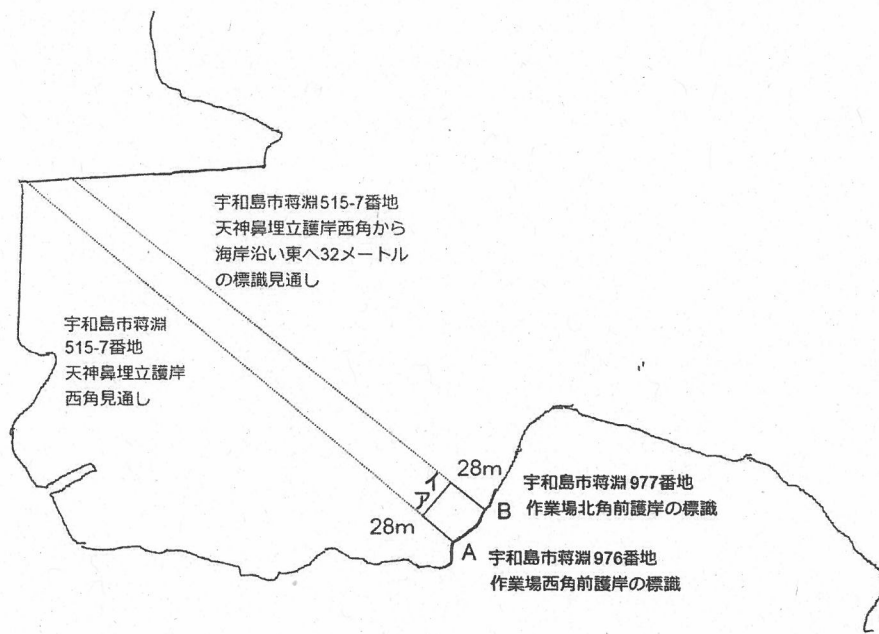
宇和島市蒋淵515-7番地
天神鼻埋立護岸西角から
海岸沿い東へ32メートル
の標識見通し

宇和島市蒋淵
515-7番地
天神鼻埋立護岸
西角見通し

イ
ア

28m

28m

B

宇和島市蒋淵977番地
作業場北角前護岸の標識

A

宇和島市蒋淵976番地
作業場西角前護岸の標識